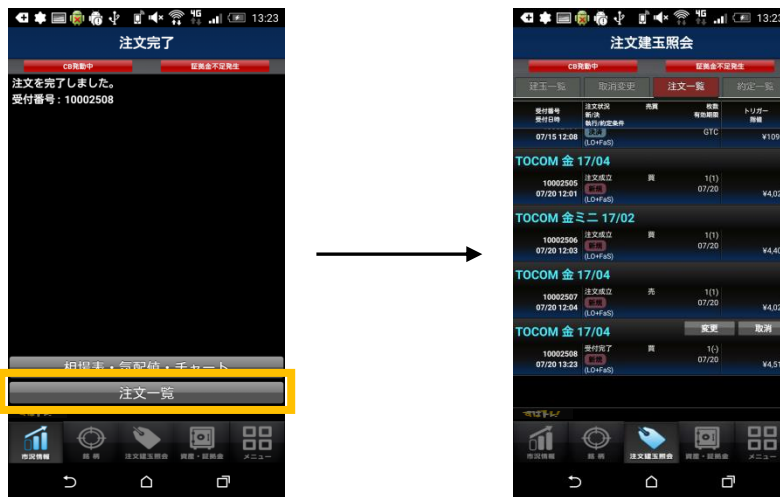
13:23
注文完了
CB発動中
証拠金不足発生
注文を完了しました。
受付番号：10002508
相場表・気配値・チャート
注文一覧
市況情報
銘柄
注文建玉照会
資産・証拠金
メニュー

13:23
注文建玉照会
CB発動中
証拠金不足発生
建玉一覧
取消変更
注文一覧
約定一覧
受付番号
受付日時
注文状況
新/決
執行/約定条件
売買
枚数
有効期限
トリガー
価格
07/15 12:08
決済
(LO+FaS)
GTC
¥109
TOCOM 金 17/04
10002505
07/20 12:01
注文成立
新規
(LO+FaS)
買
1(1)
07/20
¥4,02
TOCOM 金ミニ 17/02
10002506
07/20 12:03
注文成立
新規
(LO+FaS)
買
1(1)
07/20
¥4,40
TOCOM 金 17/04
10002507
07/20 12:04
注文成立
新規
(LO+FaS)
売
1(1)
07/20
¥4,02
TOCOM 金 17/04
変更
取消
10002508
07/20 13:23
受付完了
新規
(LO+FaS)
買
1(-)
07/20
¥4,51
市況情報
銘柄
注文建玉照会
資産・証拠金
メニュー